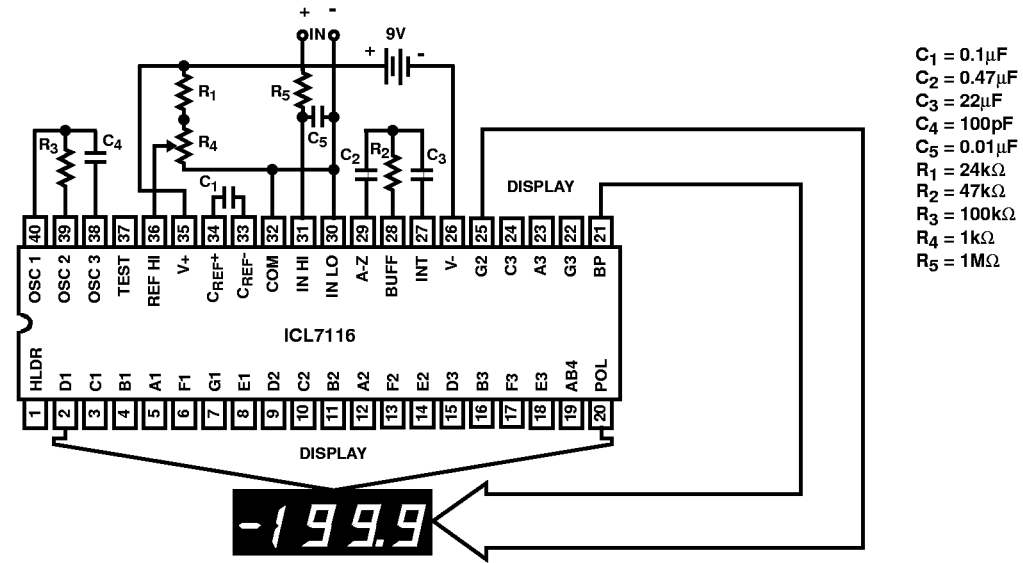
+ -
IN
9V
+ -
$R_1$
$R_5$
$R_3$
$C_4$
$R_4$
$C_5$
$C_2$
$R_2$
$C_3$
$C_1$
DISPLAY

40 39 38 37 36 35 34 33 32 31 30 29 28 27 26 25 24 23 22 21
OSC 1 OSC 2 OSC 3 TEST REF HI V+ $C_{REF}^+$ $C_{REF}^-$ COM IN HI IN LO A-Z BUFF INT V- G2 C3 A3 G3 BP
ICL7116
HLDR D1 C1 B1 A1 F1 G1 E1 D2 C2 B2 A2 F2 E2 D3 B3 F3 E3 AB4 POL
1 2 3 4 5 6 7 8 9 10 11 12 13 14 15 16 17 18 19 20

DISPLAY

-199.9

$C_1 = 0.1\mu F$
$C_2 = 0.47\mu F$
$C_3 = 22\mu F$
$C_4 = 100pF$
$C_5 = 0.01\mu F$
$R_1 = 24k\Omega$
$R_2 = 47k\Omega$
$R_3 = 100k\Omega$
$R_4 = 1k\Omega$
$R_5 = 1M\Omega$